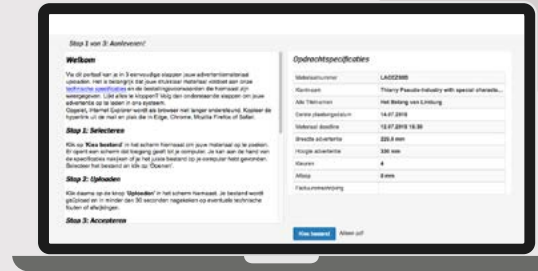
Stap 1 van 3: Aanleveren!

Welkom

Via dit portaal kan je in 3 eenvoudige stappen jouw advertentiemateriaal uploaden. Het is belangrijk dat jouw drukklaar materiaal voldoet aan onze technische specificaties en de instellingen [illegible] hiernaast zijn weergegeven. Lijkt alles te kloppen? Volg dan onderstaande stappen om jouw advertentie op te laden in ons systeem.
Opgelet, Internet Explorer wordt als browser niet langer ondersteund. Kopieer de hyperlink uit de mail en plak die in Edge, Chrome, Mozilla Firefox of Safari.

Stap 1: Selecteren

Klik op 'Kies bestand' in het scherm hiernaast om jouw materiaal op te zoeken. Er opent een scherm dat toegang geeft tot je computer. Je kan aan de hand van de specificaties nakijken of je het juiste bestand op je computer hebt gevonden. Selecteer het bestand en klik op 'Openen'.

Stap 2: Uploaden

Klik daarna op de knop 'Uploaden' in het scherm hiernaast. Je bestand wordt geüpload en in minder dan 30 seconden nagekeken op eventuele technische fouten of afwijkingen.

Stap 3: Accepteren

Opdrachtspecificaties

| | |
|---|---|
| Materiaalnummer | LA022980 |
| Klantnaam | Thierry Pasolin Industry with special characte... |
| Alle Titelnamen | Het Belang van Limburg |
| Eerste plaatsingsdatum | 14.07.2018 |
| Materiaal deadline | 12.07.2018 16:30 |
| Breedte advertentie | 220.0 mm |
| Hoogte advertentie | 330 mm |
| Kleuren | 4 |
| Afloop | 0 mm |
| Factuurvermelding | |

Kies bestand   Alleen pdf